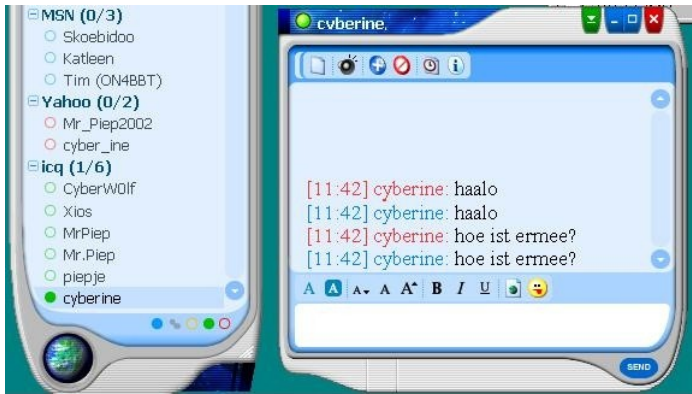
⊟MSN (0/3)
Skoebidoo
Katleen
Tim (ON4BBT)
⊟Yahoo (0/2)
Mr_Piep2002
cyber_ine
⊟icq (1/6)
CyberW0lf
Xios
MrPiep
Mr.Piep
piepje
cyberine

cyberine

[11:42] cyberine: haalo
[11:42] cyberine: haalo
[11:42] cyberine: hoe ist ermee?
[11:42] cyberine: hoe ist ermee?

A A A A A B I U

SEND